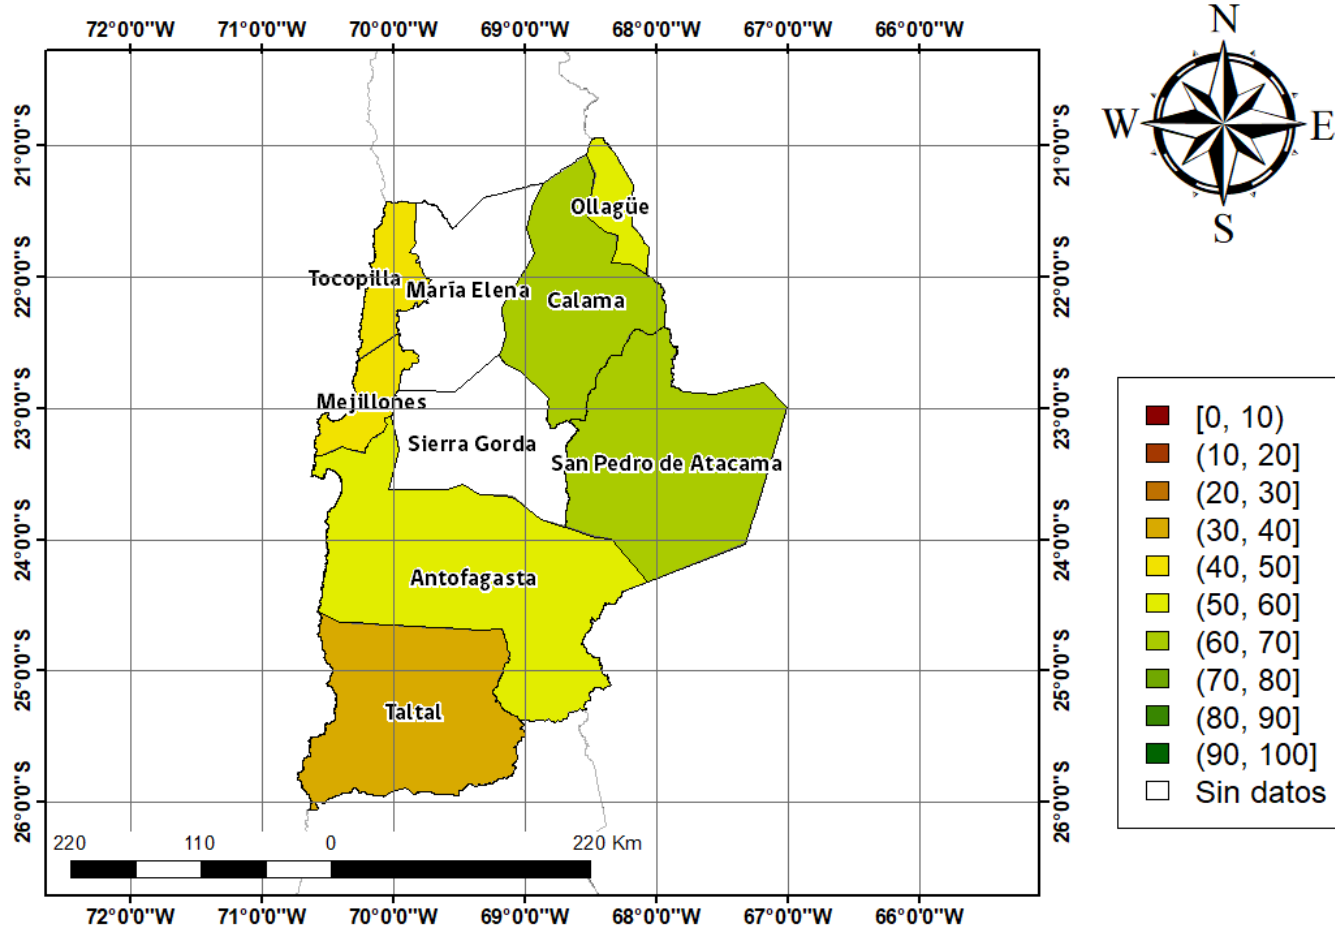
72°0'0"W 71°0'0"W 70°0'0"W 69°0'0"W 68°0'0"W 67°0'0"W 66°0'0"W

N
W E
S

21°0'0"S
22°0'0"S
23°0'0"S
24°0'0"S
25°0'0"S
26°0'0"S

Ollagüe
Tocopilla
María Elena
Calama
Mejillones
Sierra Gorda
San Pedro de Atacama
Antofagasta
Taltal

21°0'0"S
22°0'0"S
23°0'0"S
24°0'0"S
25°0'0"S
26°0'0"S

[0, 10)
(10, 20]
(20, 30]
(30, 40]
(40, 50]
(50, 60]
(60, 70]
(70, 80]
(80, 90]
(90, 100]
Sin datos

220 110 0 220 Km

72°0'0"W 71°0'0"W 70°0'0"W 69°0'0"W 68°0'0"W 67°0'0"W 66°0'0"W